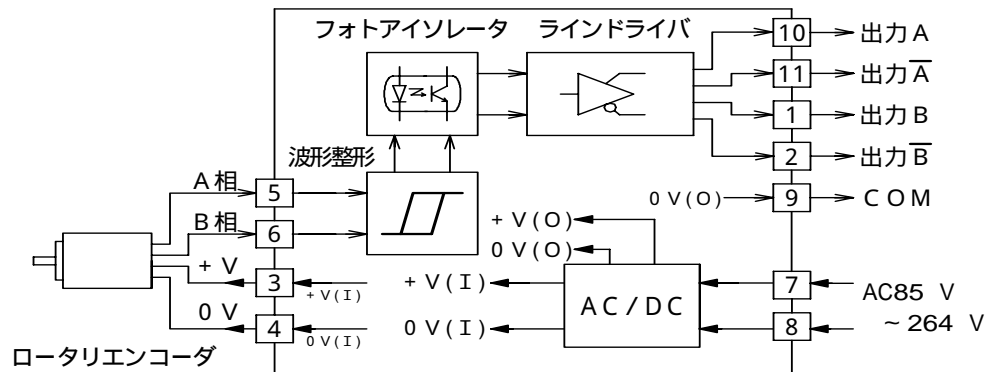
フォトアイソレータ ラインドライバ

10 出力A
11 出力$\overline{A}$
1 出力B
2 出力$\overline{B}$

波形整形

A相 5
B相 6
+V 3
0V 4

+V(I)
0V(I)

0V(O) 9 COM

+V(O)
0V(O)
+V(I)
0V(I)

AC/DC

7 AC85 V
8 ~264 V

ロータリエンコーダ